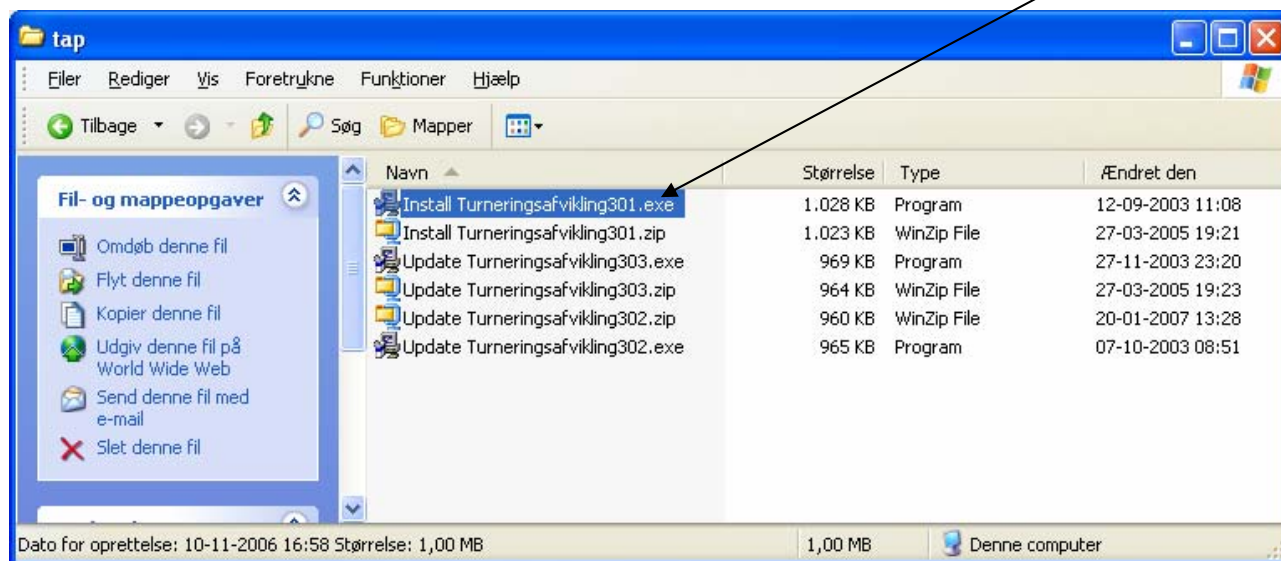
tap

Filer Rediger Vis Foretrukne Funktioner Hjælp

Tilbage Søg Mapper

Fil- og mappeopgaver

Omdøb denne fil
Flyt denne fil
Kopier denne fil
Udgiv denne fil på World Wide Web
Send denne fil med e-mail
Slet denne fil

| Navn | Størrelse | Type | Ændret den |
|---|---|---|---|
| Install Turneringsafvikling301.exe | 1.028 KB | Program | 12-09-2003 11:08 |
| Install Turneringsafvikling301.zip | 1.023 KB | WinZip File | 27-03-2005 19:21 |
| Update Turneringsafvikling303.exe | 969 KB | Program | 27-11-2003 23:20 |
| Update Turneringsafvikling303.zip | 964 KB | WinZip File | 27-03-2005 19:23 |
| Update Turneringsafvikling302.zip | 960 KB | WinZip File | 20-01-2007 13:28 |
| Update Turneringsafvikling302.exe | 965 KB | Program | 07-10-2003 08:51 |

Dato for oprettelse: 10-11-2006 16:58 Størrelse: 1,00 MB
1,00 MB
Denne computer